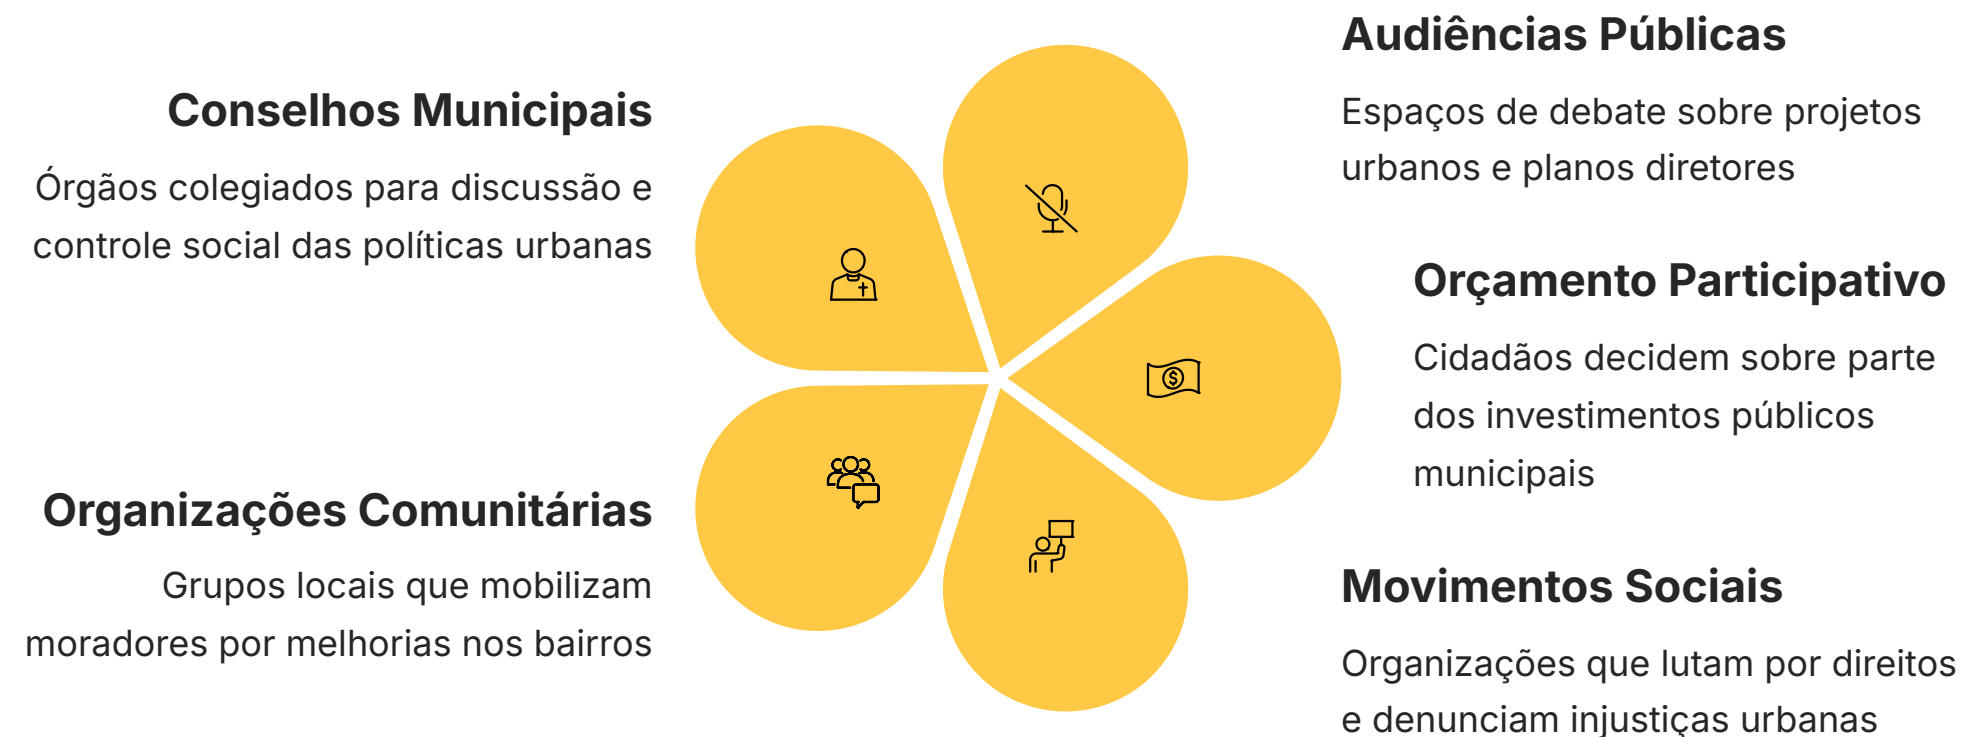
Audiências Públicas

Espaços de debate sobre projetos urbanos e planos diretores

Conselhos Municipais

Órgãos colegiados para discussão e controle social das políticas urbanas

Orçamento Participativo

Cidadãos decidem sobre parte dos investimentos públicos municipais

Organizações Comunitárias

Grupos locais que mobilizam moradores por melhorias nos bairros

Movimentos Sociais

Organizações que lutam por direitos e denunciam injustiças urbanas